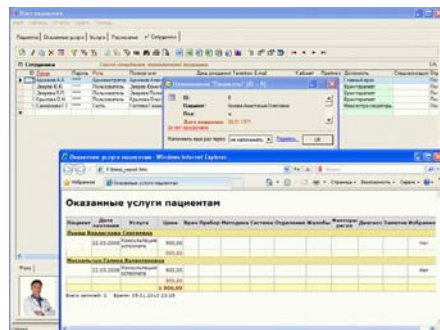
Оказанные услуги пациентам

Оказанные услуги пациентам - Windows Internet Explorer

Избранное

Оказанные услуги пациентам

| Пациент | Дата оказания | Услуга | Цена | Врач | Прибор | Методика | Система | Отделение | Жалобы | Факторы риска | Диагноз | Заметки | Избранное |
|---|---|---|---|---|---|---|---|---|---|---|---|---|---|
| Лукина Владислава Сергеевна | | | | | | | | | | | | | |
| | 22.03.2010 | Консультация терапевта | 900,00 | | | | | | | | | | Нет |
| | | | 900,00 | | | | | | | | | | |
| Масальская Галина Валентиновна | | | | | | | | | | | | | |
| | 22.03.2010 | Консультация терапевта | 900,00 | | | | | | | | | | Нет |
| | | | 900,00 | | | | | | | | | | |

Всего записей: 2

Пациенты | Оказанные услуги | Визиты | Расписание | Сотрудники

Сотрудники

Напоминание "Пациенты"

Пациент:

Пол:

Дата рождения:

Напомнить еще раз через:

OK

Фото